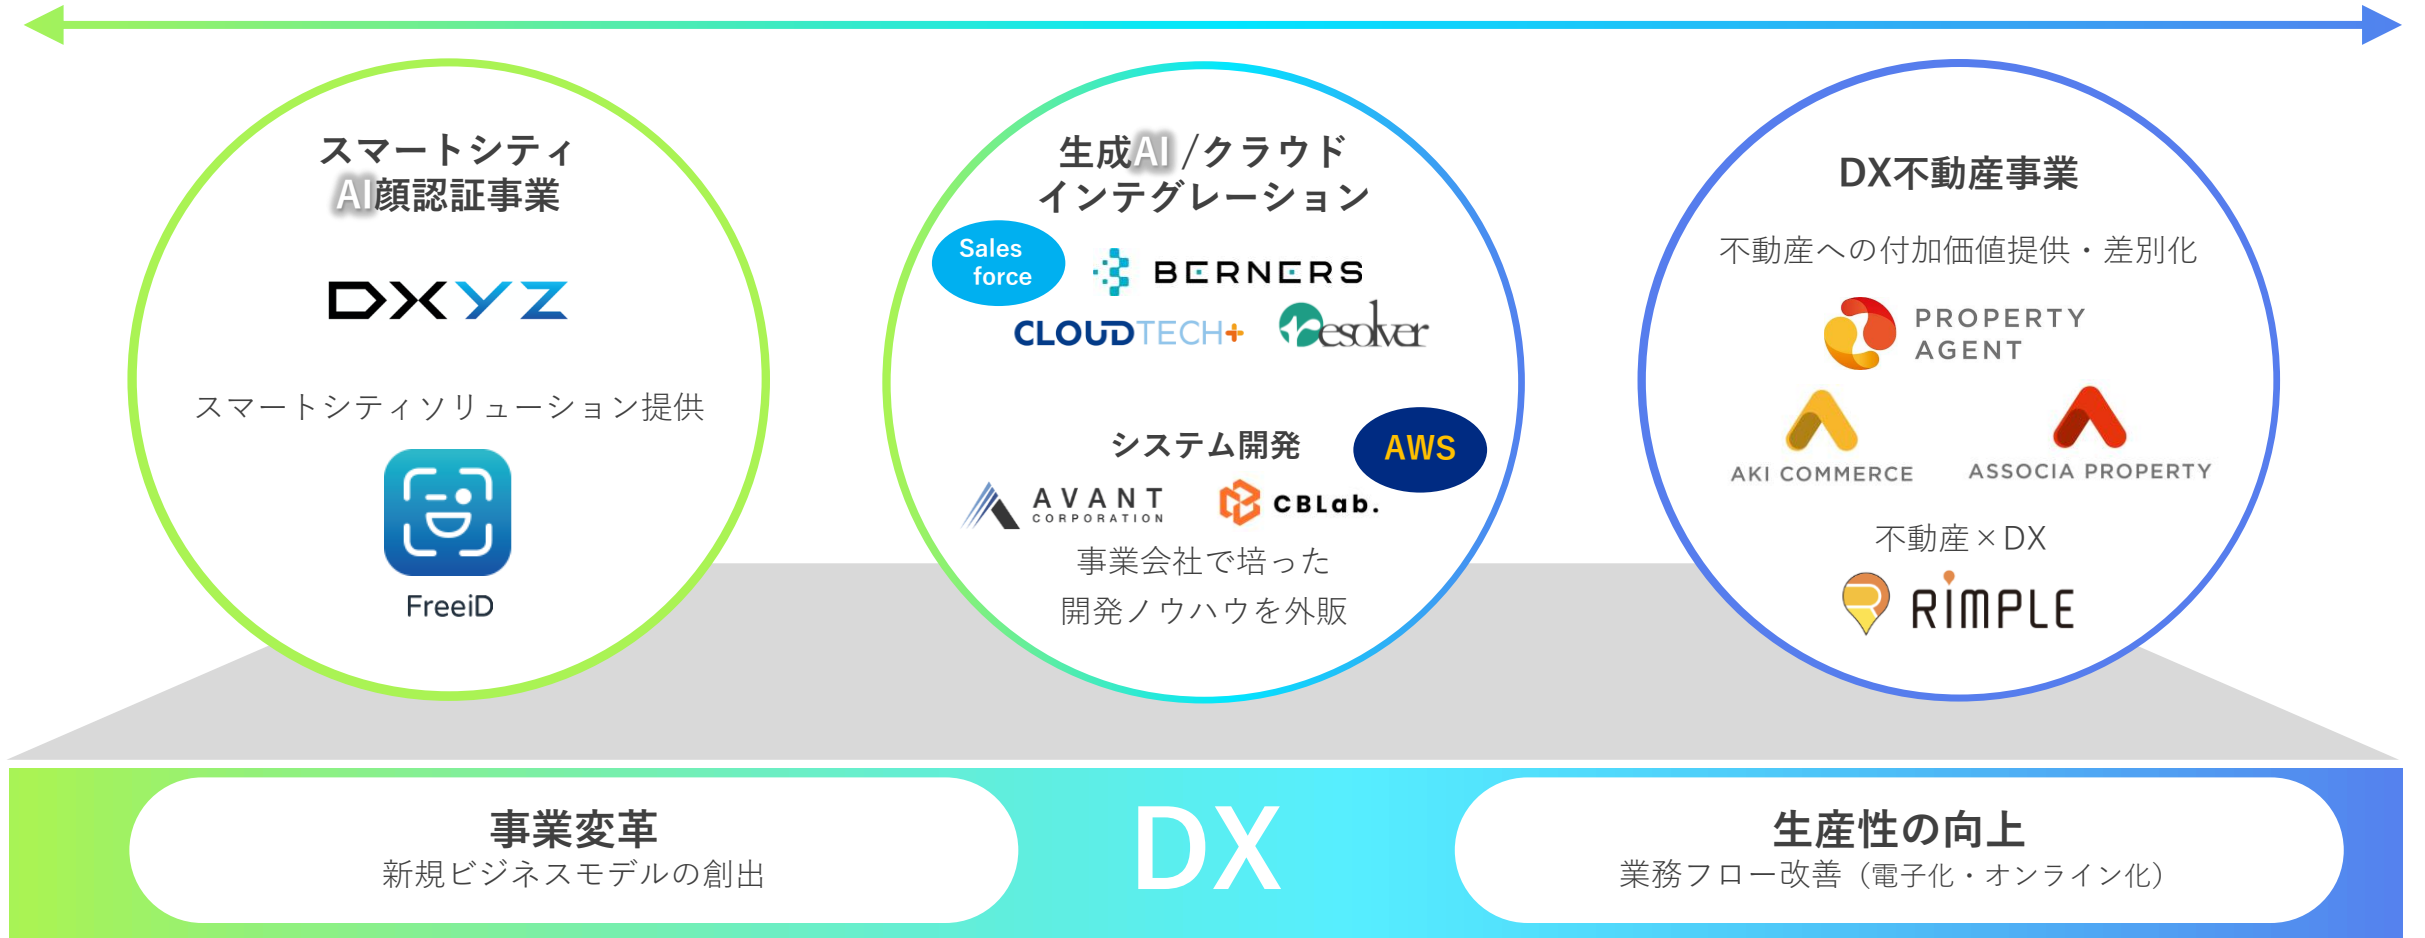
スマートシティ
AI顔認証事業

DXYZ

スマートシティソリューション提供

FreeiD

生成AI /クラウド
インテグレーション

Sales force

BERNERS

CLOUDTECH+

Resolver

システム開発

AWS

AVANT CORPORATION

CBLab.

事業会社で培った
開発ノウハウを外販

DX不動産事業

不動産への付加価値提供・差別化

PROPERTY AGENT

AKI COMMERCE

ASSOCIA PROPERTY

不動産×DX

RIMPLE

事業変革
新規ビジネスモデルの創出

DX

生産性の向上
業務フロー改善（電子化・オンライン化）